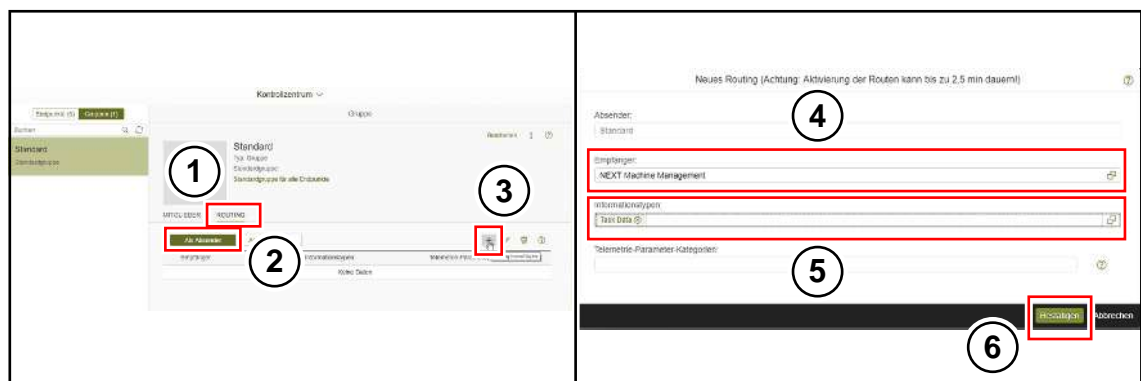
Kontrollzentrum

Endpunkt (5) Gruppen (1)

Suchen

Standard

Standardgruppe

Gruppe

Bearbeiten

Standard

Typ: Gruppe

Standardgruppe

Standardgruppe für alle Endpunkte

1

MITGLIEDER ROUTING

3

Als Absender

2

Empfänger Informationstypen

Keine Daten

Neues Routing (Achtung: Aktivierung der Routen kann bis zu 2,5 min dauern!)

Absender:

4

Standard

Empfänger:

NEXT Machine Management

Informationstypen:

Task Data

Telemetrie-Parameter-Kategorien:

5

Hinzufügen Abbrechen

6